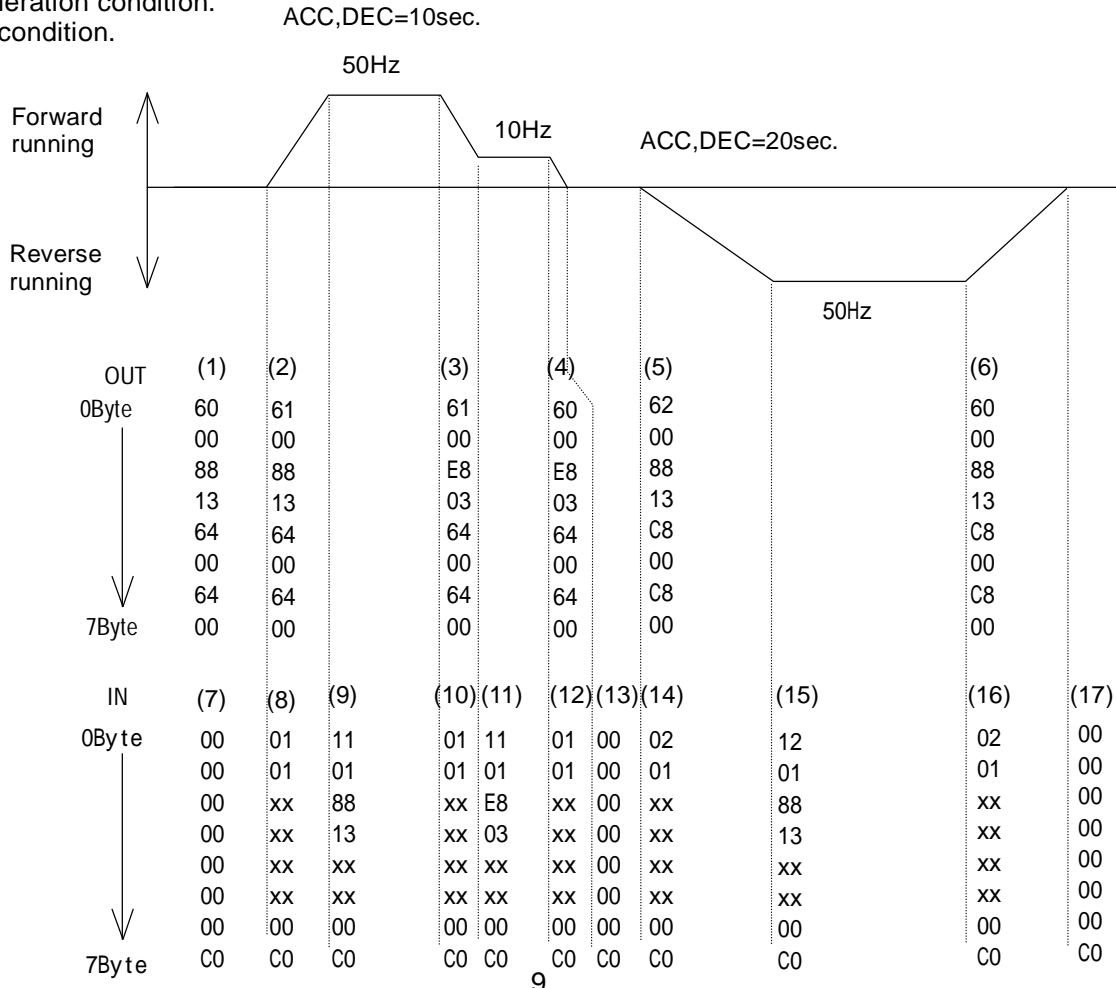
leration condition.
condition.

ACC,DEC=10sec.

50Hz

Forward running

10Hz

ACC,DEC=20sec.

Reverse running

50Hz

| OUT | (1) | (2) | (3) | (4) | (5) | (6) |
|---|---|---|---|---|---|---|
| 0Byte | 60 | 61 | 61 | 60 | 62 | 60 |
| | 00 | 00 | 00 | 00 | 00 | 00 |
| | 88 | 88 | E8 | E8 | 88 | 88 |
| | 13 | 13 | 03 | 03 | 13 | 13 |
| | 64 | 64 | 64 | 64 | C8 | C8 |
| | 00 | 00 | 00 | 00 | 00 | 00 |
| | 64 | 64 | 64 | 64 | C8 | C8 |
| 7Byte | 00 | 00 | 00 | 00 | 00 | 00 |

| IN | (7) | (8) | (9) | (10) | (11) | (12) | (13) | (14) | (15) | (16) | (17) |
|---|---|---|---|---|---|---|---|---|---|---|---|
| 0Byte | 00 | 01 | 11 | 01 | 11 | 01 | 00 | 02 | 12 | 02 | 00 |
| | 00 | 01 | 01 | 01 | 01 | 01 | 00 | 01 | 01 | 01 | 00 |
| | 00 | xx | 88 | xx | E8 | xx | 00 | xx | 88 | xx | 00 |
| | 00 | xx | 13 | xx | 03 | xx | 00 | xx | 13 | xx | 00 |
| | 00 | xx | xx | xx | xx | xx | 00 | xx | xx | xx | 00 |
| | 00 | xx | xx | xx | xx | xx | 00 | xx | xx | xx | 00 |
| | 00 | 00 | 00 | 00 | 00 | 00 | 00 | 00 | 00 | 00 | 00 |
| 7Byte | C0 | C0 | C0 | C0 | C0 | C0 | C0 | C0 | C0 | C0 | C0 |

9